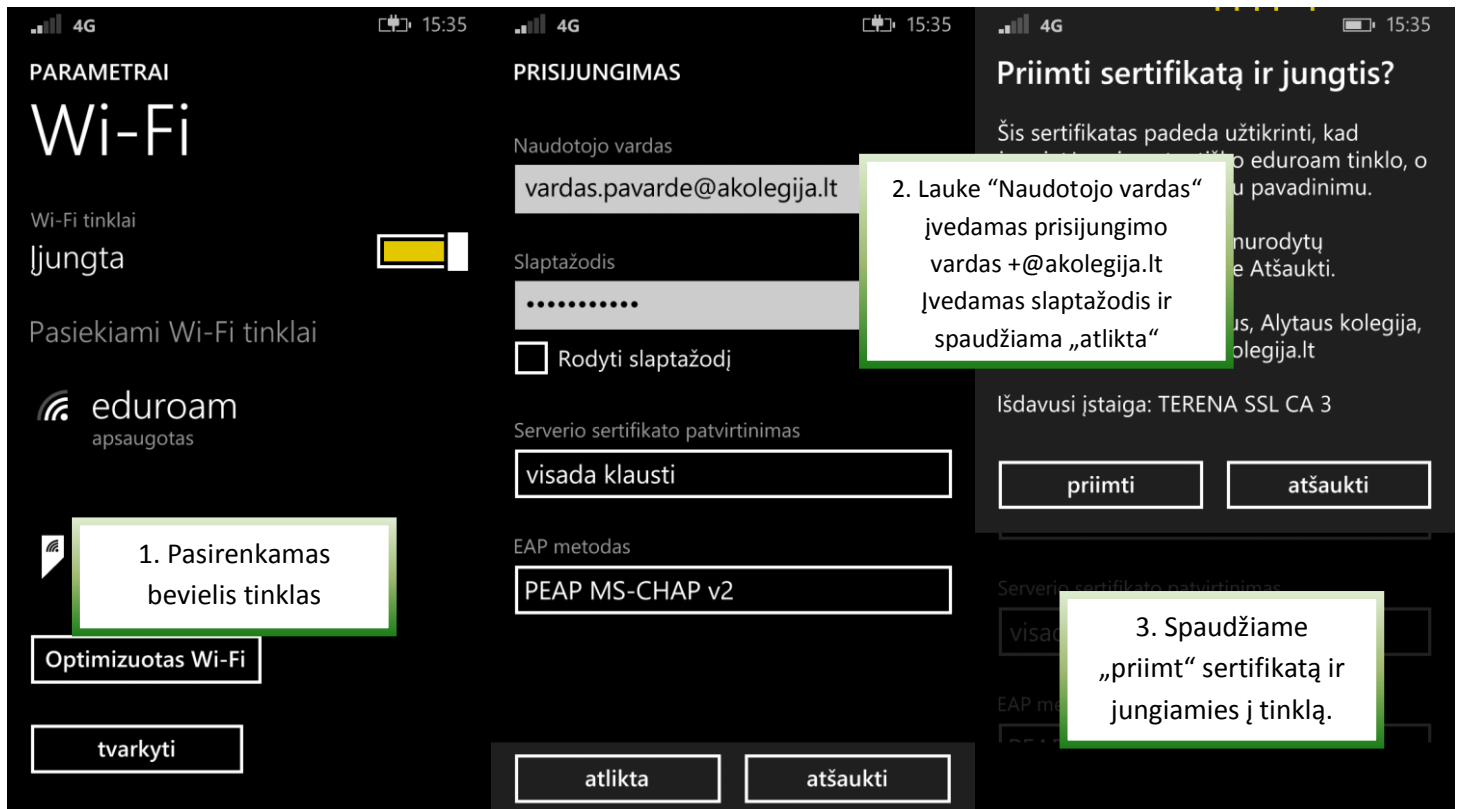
4G 15:35

PARAMETRAI

Wi-Fi

Wi-Fi tinklai

Įjungta

Pasiekiami Wi-Fi tinklai

eduroam
apsaugotas

1. Pasirenkamas bevielis tinklas

Optimizuotas Wi-Fi

tvarkyti

4G 15:35

PRISIJUNGIMAS

Naudotojo vardas

vardas.pavarde@akolegija.lt

Slaptažodis

••••••••••••

Rodyti slaptažodį

2. Lauke "Naudotojo vardas" įvedamas prisijungimo vardas +@akolegija.lt Įvedamas slaptažodis ir spaudžiama „atlikta"

Serverio sertifikato patvirtinimas

visada klausti

EAP metodas

PEAP MS-CHAP v2

atlikta

atšaukti

4G 15:35

Priimti sertifikatą ir jungtis?

Šis sertifikatas padeda užtikrinti, kad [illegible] eduroam tinklo, o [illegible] pavadinimu.

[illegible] nurodytų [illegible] Atšaukti.

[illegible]us, Alytaus kolegija, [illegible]olegija.lt

Išdavusi įstaiga: TERENA SSL CA 3

priimti

atšaukti

Serverio sertifikato patvirtinimas

visa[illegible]

EAP me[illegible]

3. Spaudžiame „priimt" sertifikatą ir jungiamies į tinklą.